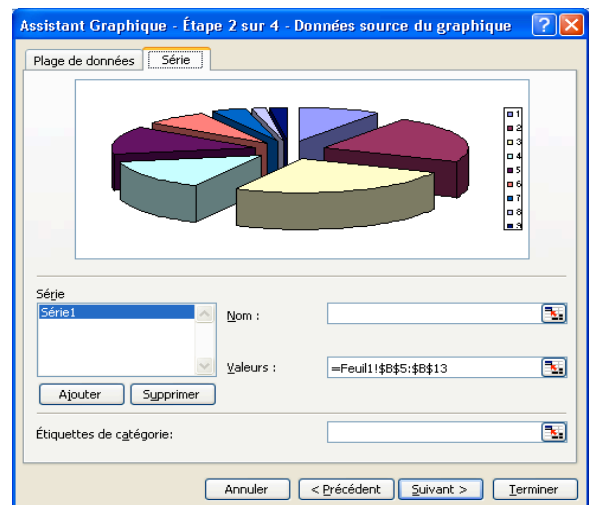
Assistant Graphique - Étape 2 sur 4 - Données source du graphique

Plage de données
Série

1
2
3
4
5
6
7
8
9

Série
Série1

Nom :

Valeurs : =Feuil1!$B$5:$B$13

Ajouter
Supprimer

Étiquettes de catégorie:

Annuler
< Précédent
Suivant >
Terminer